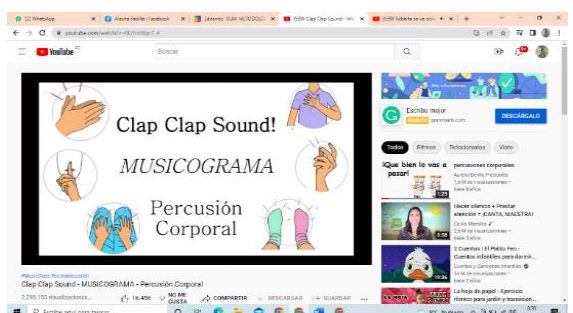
(2) WhatsApp | Alexita Padilla | Facebook | Jalando GUIA MUSICOLI | (159) Clap Clap Sound - Mu | (159) Roberta se va a dor

youtube.com/watch?v=

YouTube

Buscar

Clap Clap Sound!

MUSICOGRAMA

Percusión Corporal

Escribo mejor

DESCARGALO

Todos | Ritmos | Relacionados | Visto

¡Que bien lo vas a pasar!

percusiones corporales

Hacer silencio + Prestar atención + ¡CANTA, MAESTRA!

3 Cuentos | El Pollito Pito - Cuentos infantiles para dormir

Cuentos y Canciones Infantiles

La hoja de papel - Ejercicio rítmico para jardín y transición

#Musicales #ecuadorsound

Clap Clap Sound - MUSICOGRAMA - Percusión Corporal

2.290.155 visualizaciones

16.456 | NO ME GUSTA | COMPARTIR | DESCARGAR | GUARDAR

Escribe aquí para buscar